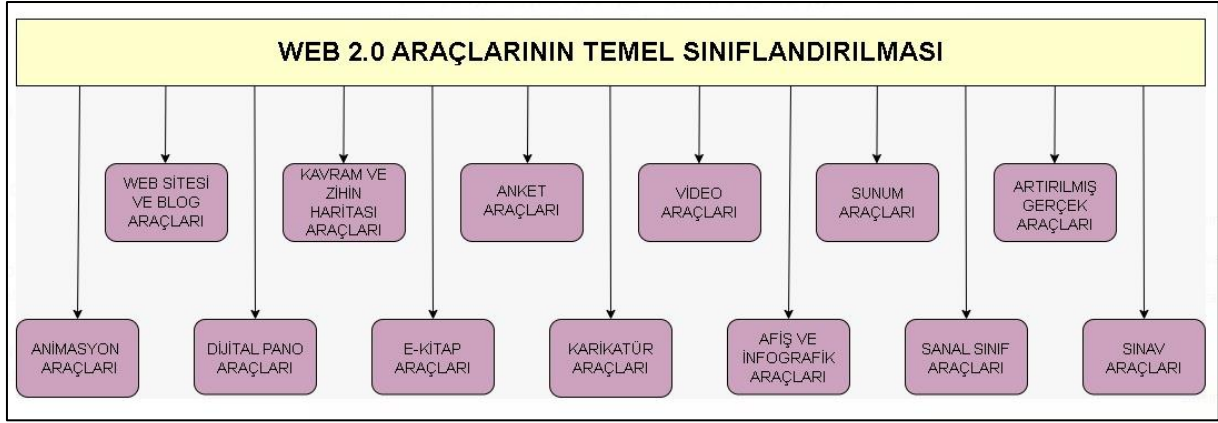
WEB 2.0 ARAÇLARININ TEMEL SINIFLANDIRILMASI

WEB SİTESİ VE BLOG ARAÇLARI

KAVRAM VE ZİHİN HARİTASI ARAÇLARI

ANKET ARAÇLARI

VİDEO ARAÇLARI

SUNUM ARAÇLARI

ARTIRILMIŞ GERÇEK ARAÇLARI

ANİMASYON ARAÇLARI

DİJİTAL PANO ARAÇLARI

E-KİTAP ARAÇLARI

KARİKATÜR ARAÇLARI

AFİŞ VE İNFOGRAFİK ARAÇLARI

SANAL SINIF ARAÇLARI

SINAV ARAÇLARI